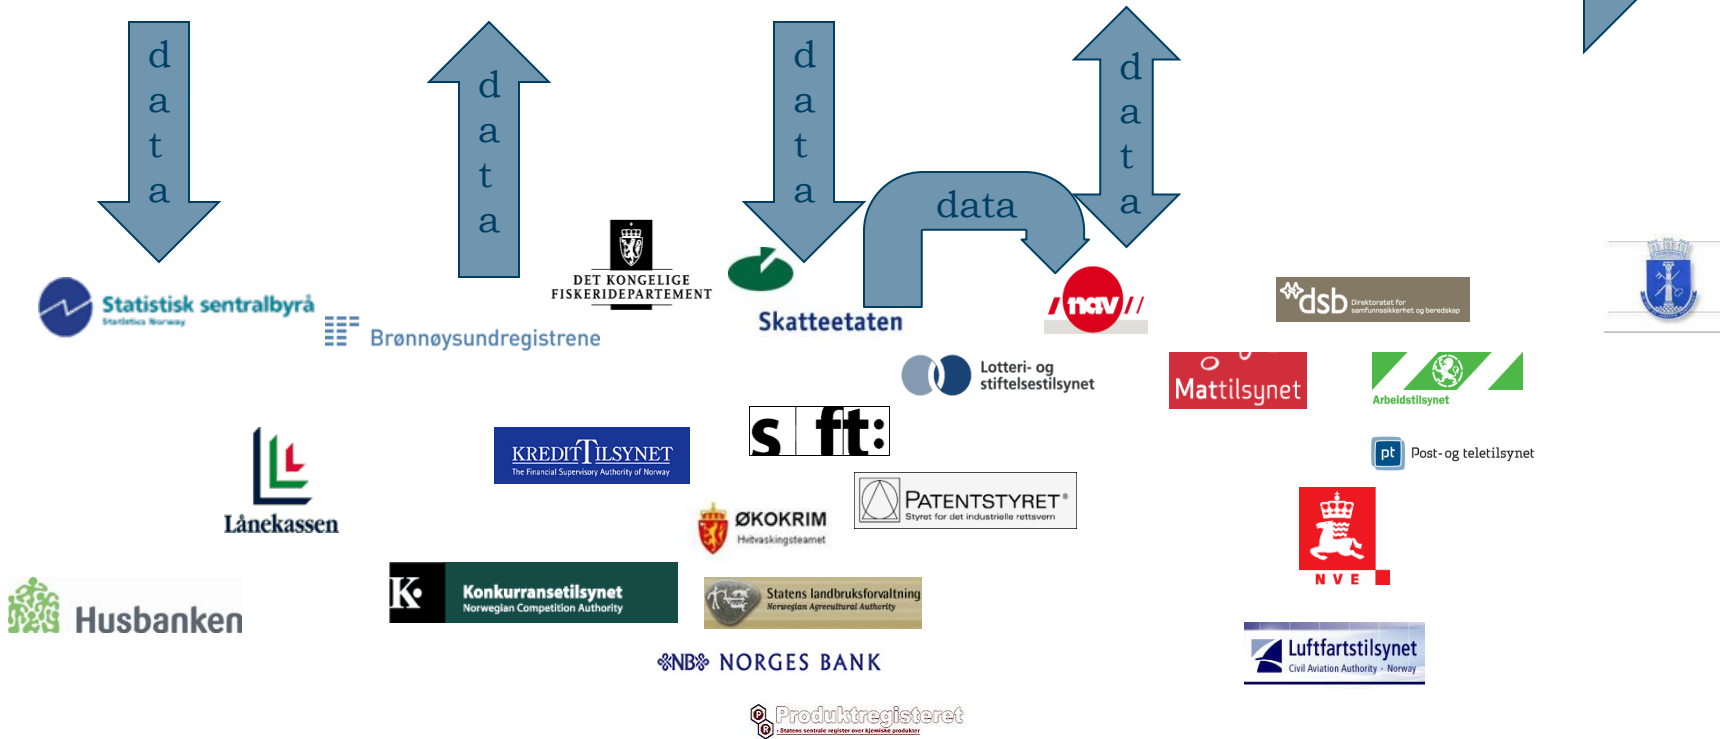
d
a
t
a

d
a
t
a

d
a
t
a

data

d
a
t
a

Statistisk sentralbyrå
Statistics Norway

Brønnøysundregistrene

DET KONGELIGE FISKERIDEPARTEMENT

Skatteetaten

nav

dsb Direktoratet for samfunnssikkerhet og beredskap

Lotteri- og stiftelsestilsynet

Mattilsynet

Arbeidstilsynet

s ft:

KREDITTILSYNET
The Financial Supervisory Authority of Norway

Lånekassen

Post- og teletilsynet

pt

ØKOKRIM
Hvitvaskingsteamet

PATENTSTYRET®
Styret for det industrielle rettsvern

NVE

Husbanken

Konkurransetilsynet
Norwegian Competition Authority

Statens landbruksforvaltning
Norwegian Agricultural Authority

NB NORGES BANK

Luftfartstilsynet
Civil Aviation Authority - Norway

Produktregisteret
Statens sentrale register over kjemiske produkter